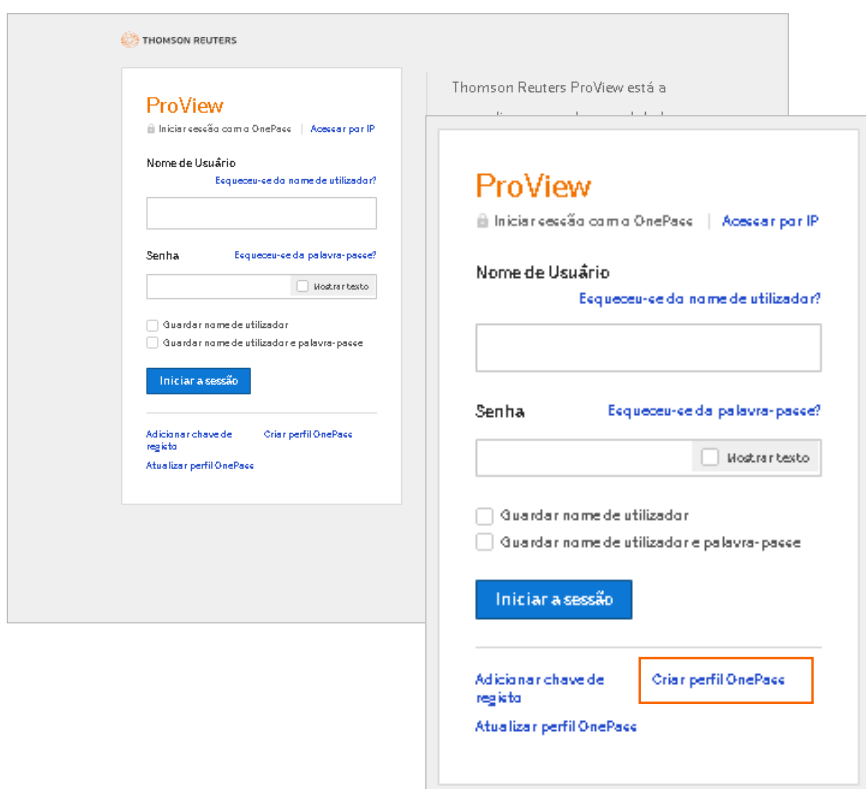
THOMSON REUTERS

ProView
Iniciar sessão com o OnePass | Acessar por IP

Nome de Usuário
Esqueceu-se do nome de utilizador?

Senha
Esqueceu-se da palavra-passe?

Mostrar texto

Guardar nome de utilizador
Guardar nome de utilizador e palavra-passe

Iniciar a sessão

Adicionar chave de registo
Criar perfil OnePass
Atualizar perfil OnePass

Thomson Reuters ProView está a

ProView
Iniciar sessão com o OnePass | Acessar por IP

Nome de Usuário
Esqueceu-se do nome de utilizador?

Senha
Esqueceu-se da palavra-passe?

Mostrar texto

Guardar nome de utilizador
Guardar nome de utilizador e palavra-passe

Iniciar a sessão

Adicionar chave de registo
Criar perfil OnePass
Atualizar perfil OnePass